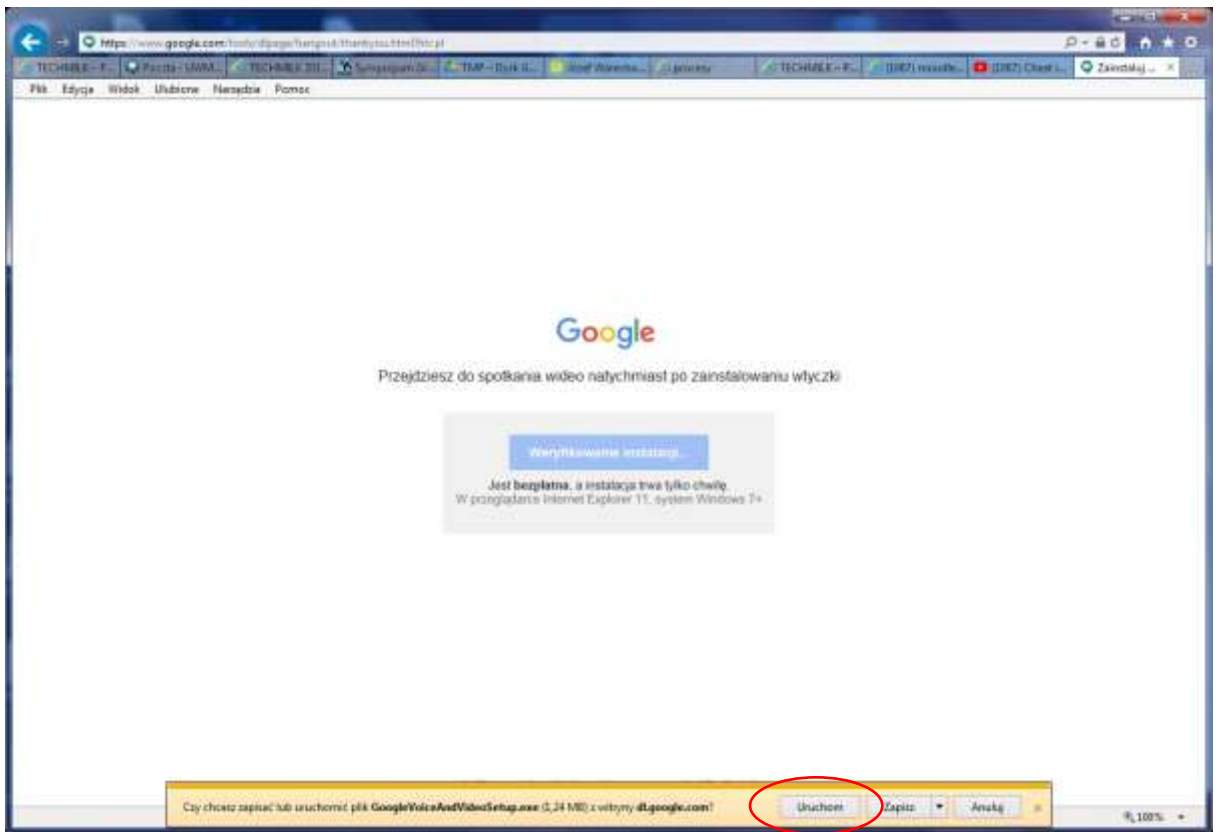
https://www.google.com/tools/dlpage/hangout/thankyou.html?hl=pl

TECHMIX – P... | Poczta - UWM... | TECHMIX 201... | Synopsgram D... | TMP – Dysk G... | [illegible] | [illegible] | TECHMIX – P... | (1087) moodle... | (1087) Chest i... | Zainstaluj ...

Plik Edycja Widok Ulubione Narzędzia Pomoc

Google

Przejdziesz do spotkania wideo natychmiast po zainstalowaniu wtyczki

Weryfikowanie instalacji...

Jest bezpłatna, a instalacja trwa tylko chwilę
W przeglądarce Internet Explorer 11, system Windows 7+

Czy chcesz zapisać lub uruchomić plik GoogleVoiceAndVideoSetup.exe (3,24 MB) z witryny dl.google.com?

Uruchom | Zapisz | Anuluj

100%